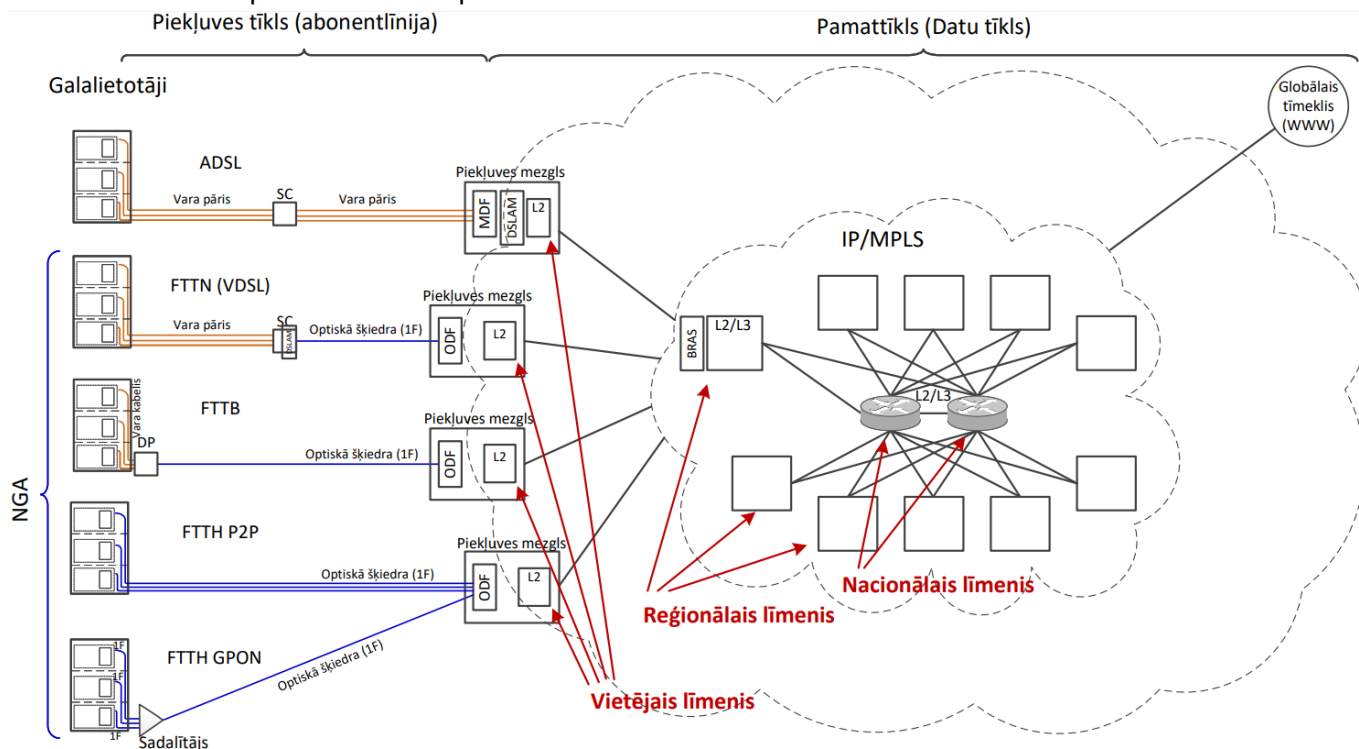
Piekļuves tīkls (abonentlīnija)

Pamattīkls (Datu tīkls)

Galalietotāji

Globālais tīmeklis (WWW)

ADSL

Vara pāris

SC

Vara pāris

Piekļuves mezgls

MDF

DSLAM

L2

IP/MPLS

FTTN (VDSL)

Vara pāris

SC

DSLAM

Optiskā šķiedra (1F)

Piekļuves mezgls

ODF

L2

BRAS

L2/L3

FTTB

Vara kabelis

DP

Optiskā šķiedra (1F)

Piekļuves mezgls

ODF

L2

L2/L3

NGA

FTTH P2P

Optiskā šķiedra (1F)

Piekļuves mezgls

ODF

L2

Reģionālais līmenis

Nacionālais līmenis

FTTH GPON

1F

1F

1F

Optiskā šķiedra (1F)

Sadalītājs

Vietējais līmenis